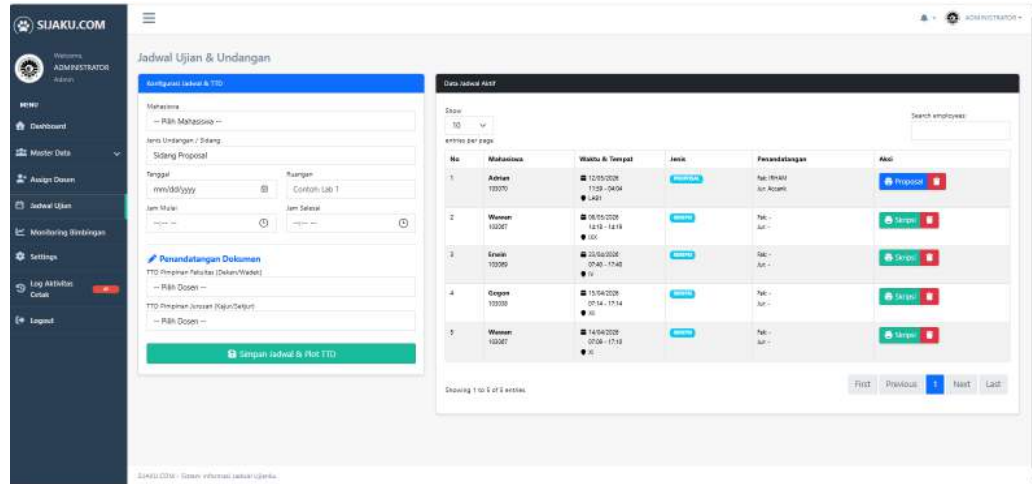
SIJAKU.COM

Welcome,
ADMINISTRATOR
Admin

MENU
Dashboard
Master Data
Assign Dosen
Jadwal Ujian
Monitoring Bimbingan
Settings
Log Aktivitas Cetak
Logout

ADMINISTRATOR

Jadwal Ujian & Undangan

Konfigurasi Jadwal & TTD

Mahasiswa
-- Pilih Mahasiswa --
Jenis Undangan / Sidang
Sidang Proposal
Tanggal
mm/dd/yyyy
Ruangan
Contoh: Lab 1
Jam Mulai
--:-- --
Jam Selesai
--:-- --

Penandatangan Dokumen
TTD Pimpinan Fakultas (Dekan/Wadek)
-- Pilih Dosen --
TTD Pimpinan Jurusan (Kajur/Sekjur)
-- Pilih Dosen --

Simpan Jadwal & Plot TTD

Data Jadwal Aktif

Show
10
entries per page

Search employees:

| No | Mahasiswa | Waktu & Tempat | Jenis | Penandatangan | Aksi |
|---|---|---|---|---|---|
| 1 | Adrian 123370 | 12/05/2026 17:59 - 04:04 LAB1 | PROPOSAL | Fak: IRHAM Jur: Arzaeki | Proposal |
| 2 | Wawan 103087 | 08/05/2026 14:18 - 14:19 XXX | SKRIPSI | Fak: - Jur: - | Skripsi |
| 3 | Erwin 103089 | 23/04/2026 07:40 - 17:40 IV | SKRIPSI | Fak: - Jur: - | Skripsi |
| 4 | Gogon 103030 | 15/04/2026 07:14 - 17:14 XI | SKRIPSI | Fak: - Jur: - | Skripsi |
| 5 | Wawan 103087 | 14/04/2026 07:09 - 17:10 XI | SKRIPSI | Fak: - Jur: - | Skripsi |

Showing 1 to 5 of 5 entries

First Previous 1 Next Last

SIJAKU.COM - Sistem Informasi Jadwal Ujian ku.